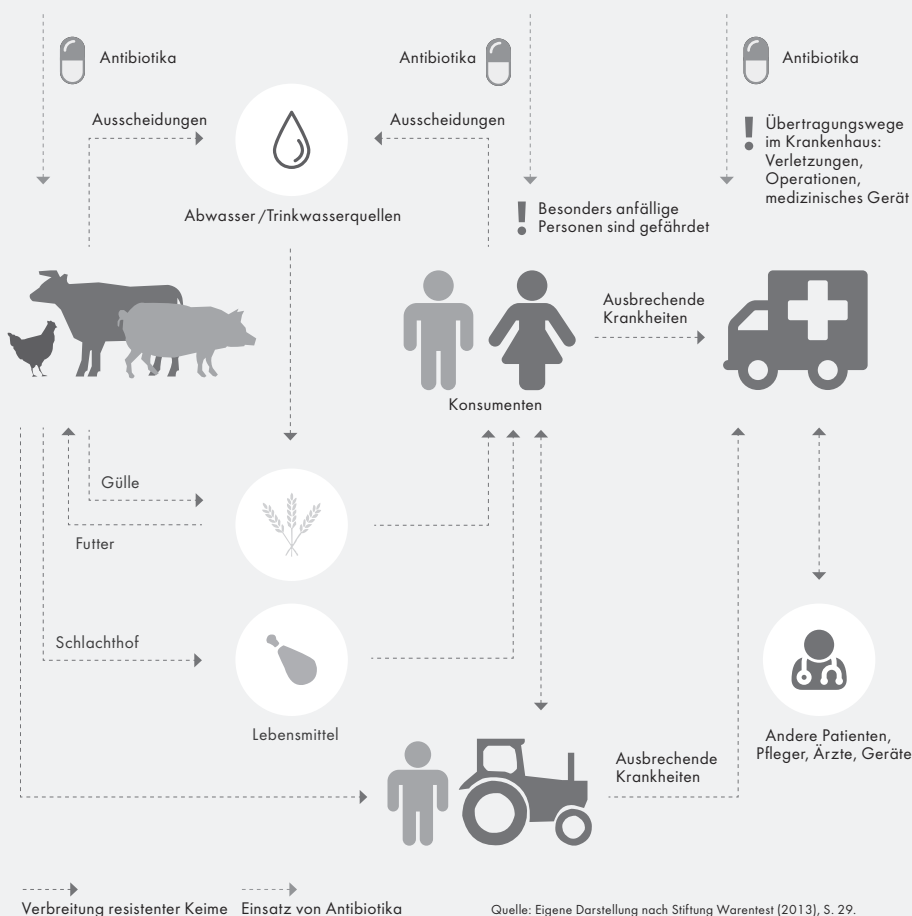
Antibiotika

Antibiotika

Antibiotika

Ausscheidungen

Ausscheidungen

Übertragungswege im Krankenhaus: Verletzungen, Operationen, medizinisches Gerät

Abwasser/Trinkwasserquellen

Besonders anfällige Personen sind gefährdet

Ausbrechende Krankheiten

Konsumenten

Gülle

Futter

Schlachthof

Lebensmittel

Andere Patienten, Pfleger, Ärzte, Geräte

Ausbrechende Krankheiten

Verbreitung resistenter Keime

Einsatz von Antibiotika

Quelle: Eigene Darstellung nach Stiftung Warentest (2013), S. 29.